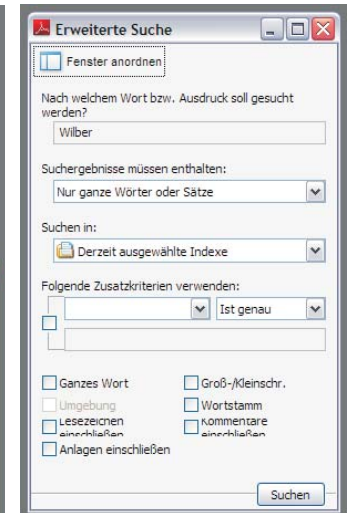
Erweiterte Suche

Fenster anordnen

Nach welchem Wort bzw. Ausdruck soll gesucht werden?

Wilber

Suchergebnisse müssen enthalten:

Nur ganze Wörter oder Sätze

Suchen in:

Derzeit ausgewählte Indexe

Folgende Zusatzkriterien verwenden:

Ist genau

Ganzes Wort

Groß-/Kleinschr.

Umgebung

Wortstamm

Lesezeichen einschließen

Kommentare einschließen

Anlagen einschließen

Suchen